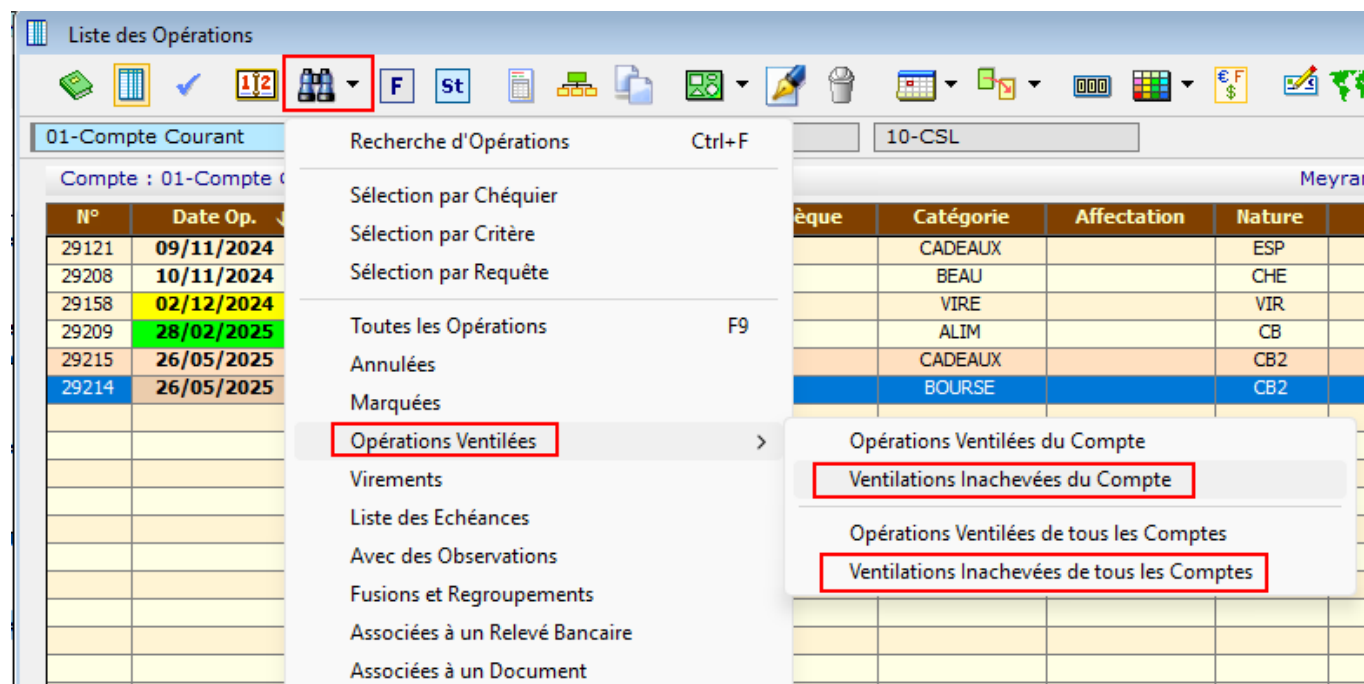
Liste des Opérations

F St

01-Compte Courant

10-CSL

Compte : 01-Compte C

Meyrar

| N° | Date Op. | èque | Catégorie | Affectation | Nature |
|---|---|---|---|---|---|
| 29121 | 09/11/2024 | | CADEAUX | | ESP |
| 29208 | 10/11/2024 | | BEAU | | CHE |
| 29158 | 02/12/2024 | | VIRE | | VIR |
| 29209 | 28/02/2025 | | ALIM | | CB |
| 29215 | 26/05/2025 | | CADEAUX | | CB2 |
| 29214 | 26/05/2025 | | BOURSE | | CB2 |

Recherche d'Opérations Ctrl+F

Sélection par Chéquier
Sélection par Critère
Sélection par Requête

Toutes les Opérations F9
Annulées
Marquées
Opérations Ventilées
Virements
Liste des Echéances
Avec des Observations
Fusions et Regroupements
Associées à un Relevé Bancaire
Associées à un Document

Opérations Ventilées du Compte
Ventilations Inachevées du Compte

Opérations Ventilées de tous les Comptes
Ventilations Inachevées de tous les Comptes